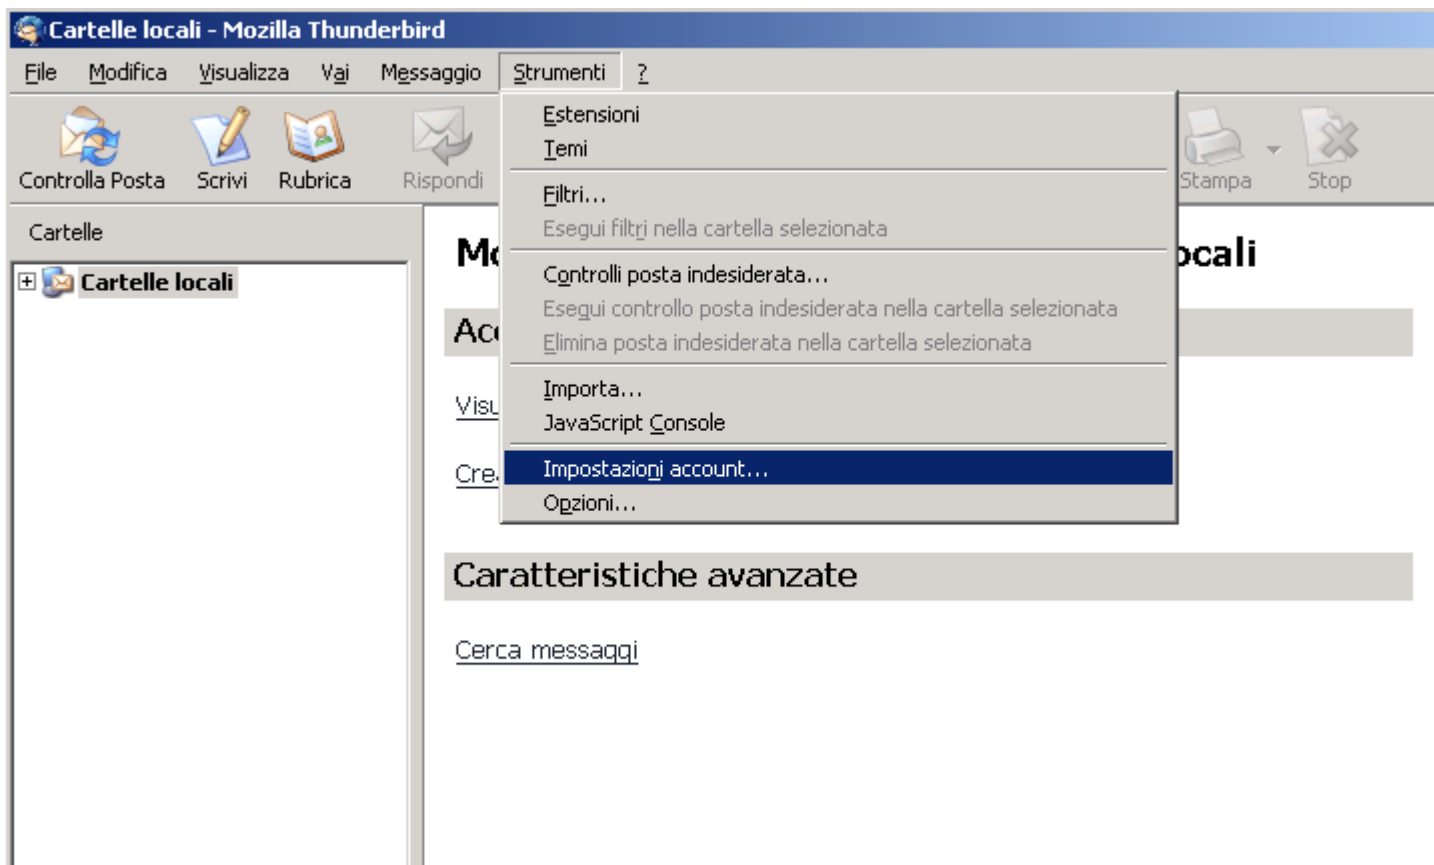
Cartelle locali - Mozilla Thunderbird

File Modifica Visualizza Vai Messaggio Strumenti ?

Controlla Posta Scrivi Rubrica Rispondi Stampa Stop

Estensioni
Temi
Filtri...
Esegui filtri nella cartella selezionata
Controlli posta indesiderata...
Esegui controllo posta indesiderata nella cartella selezionata
Elimina posta indesiderata nella cartella selezionata
Importa...
JavaScript Console
Impostazioni account...
Opzioni...

Cartelle

Cartelle locali

Mo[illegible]ocali

Ac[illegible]

Visu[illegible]

Cre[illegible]

Caratteristiche avanzate

Cerca messaggi